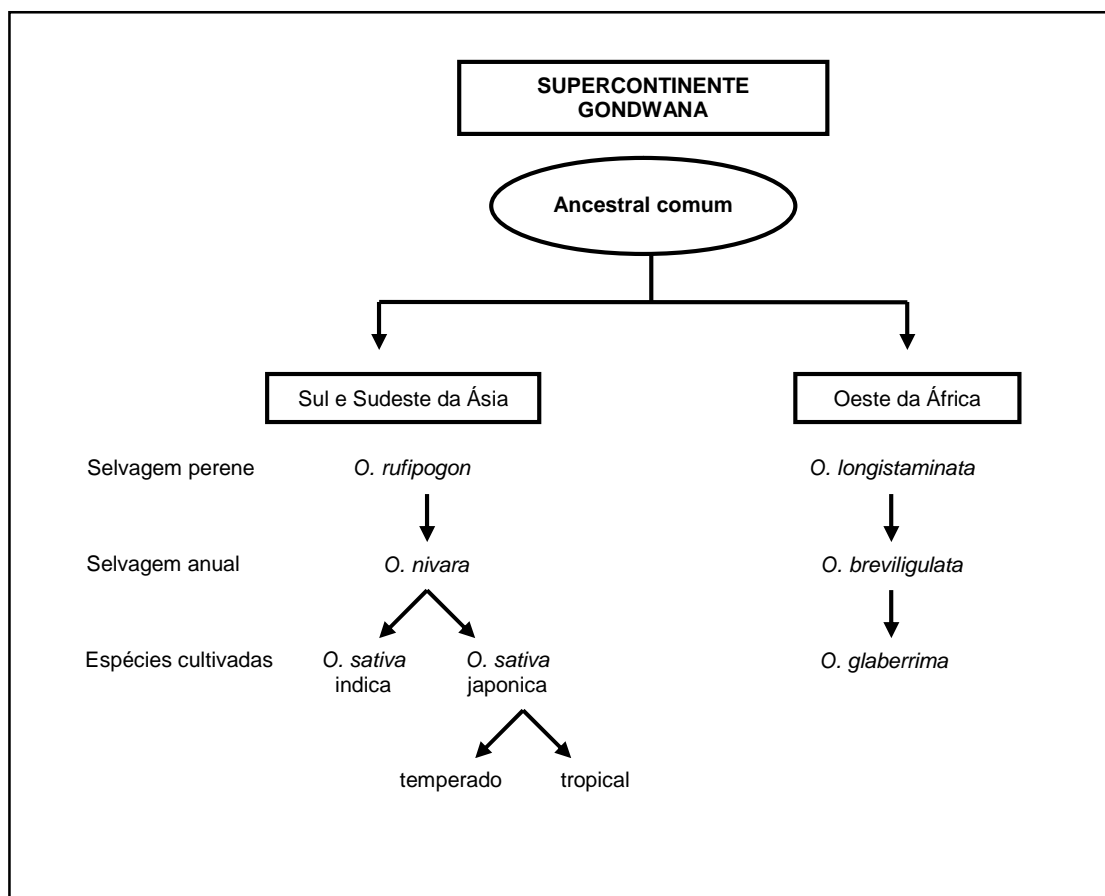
SUPERCONTINENTE GONDWANA

Ancestral comum

Sul e Sudeste da Ásia

Oeste da África

Selvagem perene

O. rufipogon

O. longistaminata

Selvagem anual

O. nivara

O. breviligulata

Espécies cultivadas

O. sativa indica

O. sativa japonica

O. glaberrima

temperado

tropical